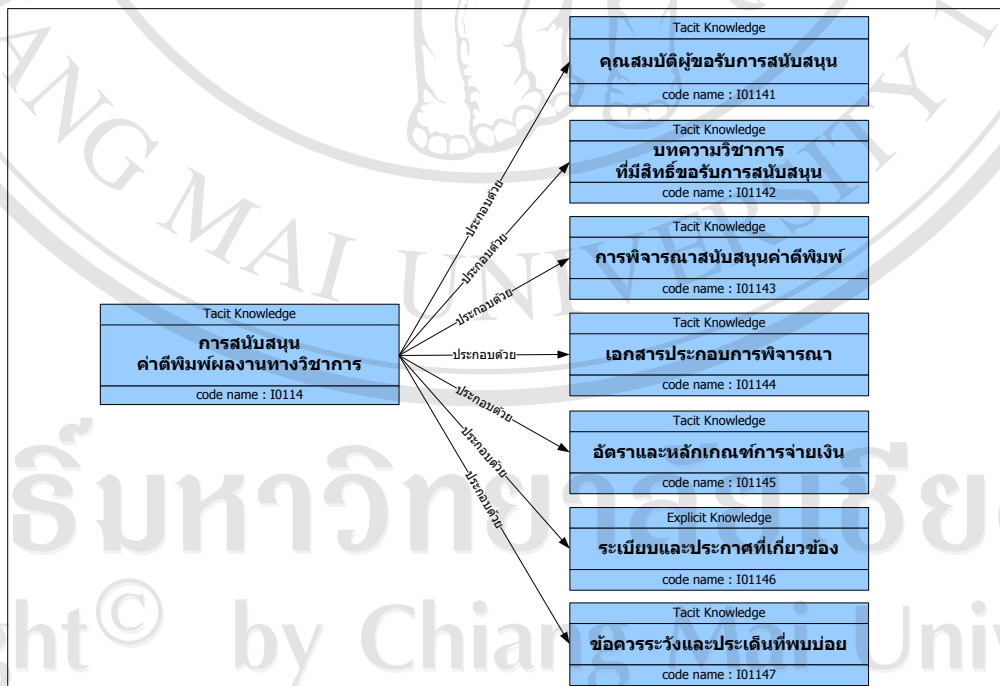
Tacit Knowledge
การสนับสนุน
ค่าตีพิมพ์ผลงานทางวิชาการ
code name : I0114

ประกอบด้วย
ประกอบด้วย
ประกอบด้วย
ประกอบด้วย
ประกอบด้วย
ประกอบด้วย
ประกอบด้วย

Tacit Knowledge
คุณสมบัติผู้ขอรับการสนับสนุน
code name : I01141

Tacit Knowledge
บทความวิชาการ
ที่มีสิทธิ์ขอรับการสนับสนุน
code name : I01142

Tacit Knowledge
การพิจารณาสนับสนุนค่าตีพิมพ์
code name : I01143

Tacit Knowledge
เอกสารประกอบการพิจารณา
code name : I01144

Tacit Knowledge
อัตราและหลักเกณฑ์การจ่ายเงิน
code name : I01145

Explicit Knowledge
ระเบียบและประกาศที่เกี่ยวข้อง
code name : I01146

Tacit Knowledge
ข้อควรระวังและประเด็นที่พบบ่อย
code name : I01147

ANG MAI UNIVERSITY
ธิ์มหาวิทยาลัยเชียงใหม่
ght© by Chiang Mai Univ